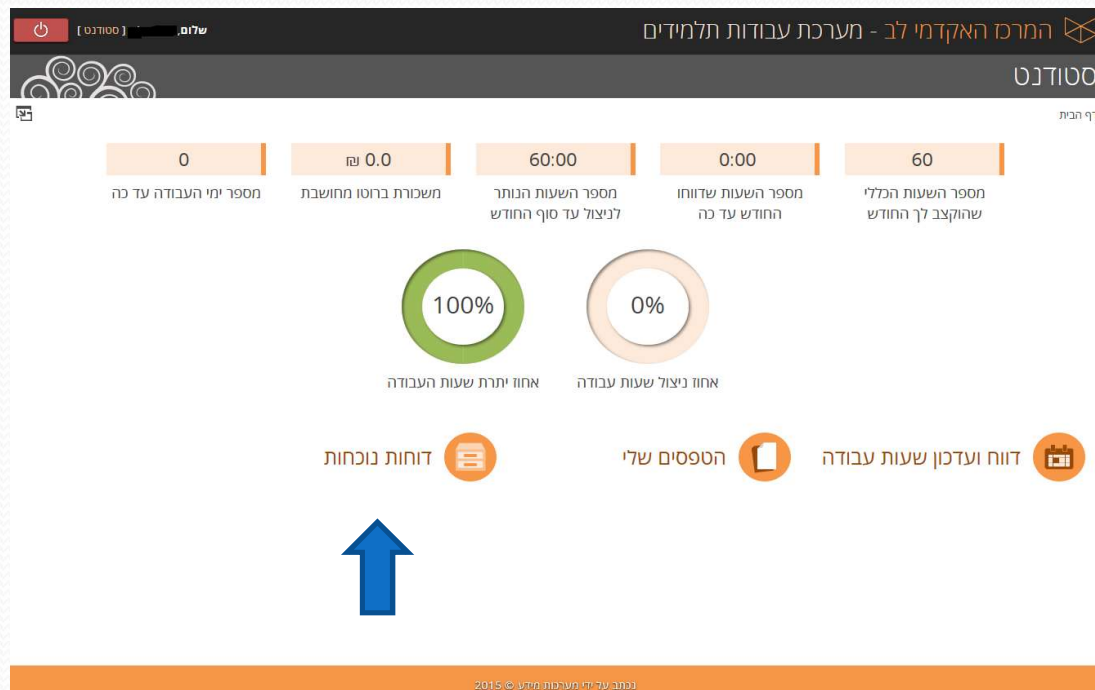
המרכז האקדמי לב - מערכת עבודות תלמידים

שלום, [ סטודנט ]

סטודנט

דף הבית

60
מספר השעות הכללי שהוקצב לך החודש

0:00
מספר השעות שדווחו החודש עד כה

60:00
מספר השעות הנותר לניצול עד סוף החודש

0.0 ₪
משכורת ברוטו מחושבת

0
מספר ימי העבודה עד כה

0%
אחוז ניצול שעות עבודה

100%
אחוז יתרת שעות העבודה

דווח ועדכון שעות עבודה

הטפסים שלי

דוחות נוכחות

נכתב על ידי מערכות מידע © 2015